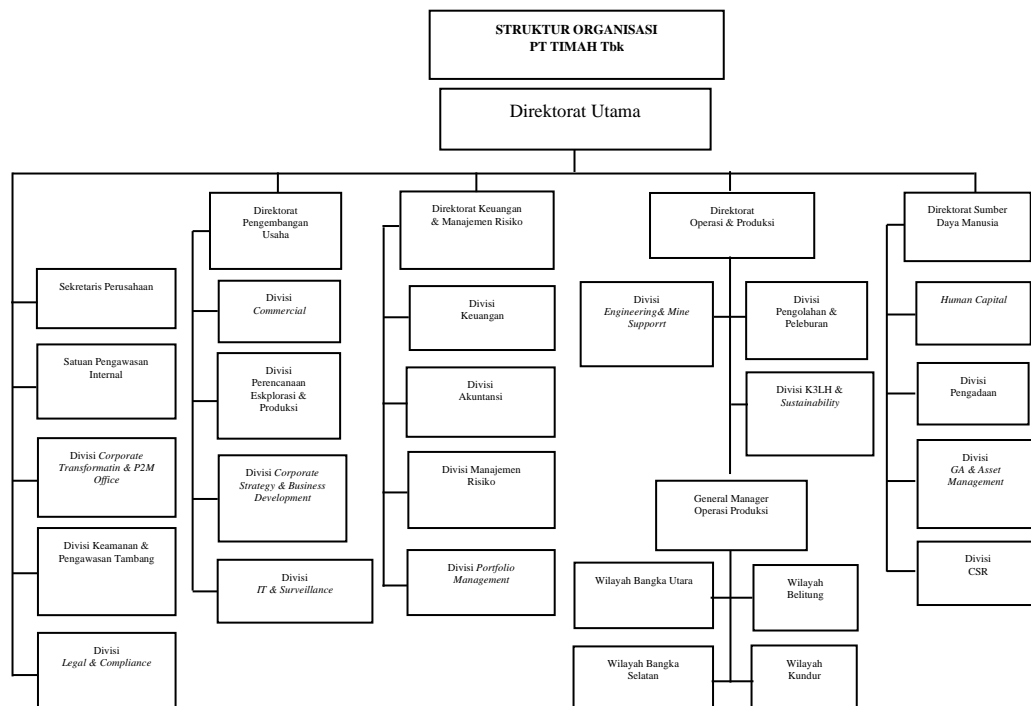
STRUKTUR ORGANISASI
PT TIMAH Tbk

Direktorat Utama

Sekretaris Perusahaan

Satuan Pengawasan Internal

Divisi *Corporate Transformatin & P2M Office*

Divisi Keamanan & Pengawasan Tambang

Divisi *Legal & Compliance*

Direktorat Pengembangan Usaha

Divisi *Commercial*

Divisi Perencanaan Eskplorasi & Produksi

Divisi *Corporate Strategy & Business Development*

Divisi *IT & Surveillance*

Direktorat Keuangan & Manajemen Risiko

Divisi Keuangan

Divisi Akuntansi

Divisi Manajemen Risiko

Divisi *Portfolio Management*

Direktorat Operasi & Produksi

Divisi *Engineering& Mine Supporrt*

Divisi Pengolahan & Peleburan

Divisi K3LH & *Sustainability*

General Manager Operasi Produksi

Wilayah Bangka Utara

Wilayah Belitung

Wilayah Bangka Selatan

Wilayah Kundur

Direktorat Sumber Daya Manusia

*Human Capital*

Divisi Pengadaan

Divisi *GA & Asset Management*

Divisi CSR